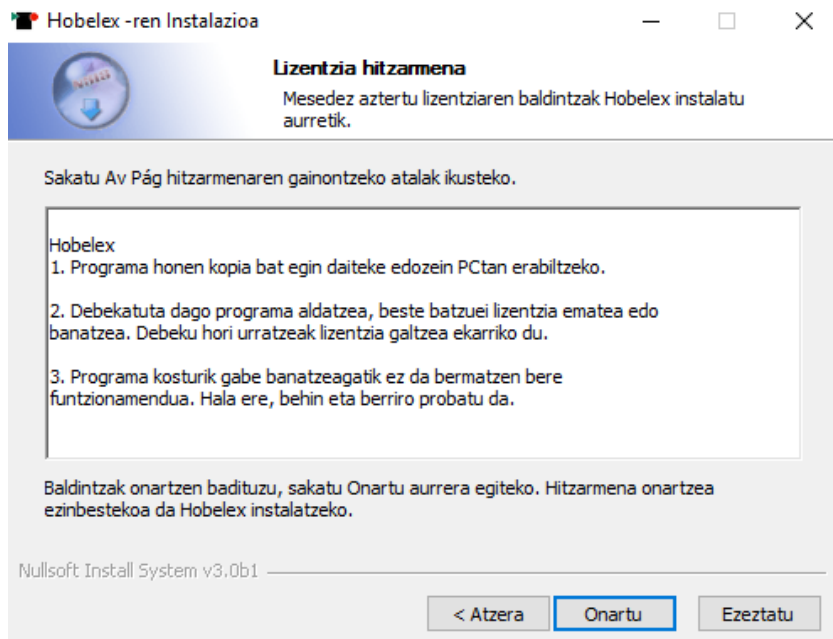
Hobelex -ren Instalazioa

Lizentzia hitzarmena

Mesedez aztertu lizentziaren baldintzak Hobelex instalatu aurretik.

Sakatu Av Pág hitzarmenaren gainontzeko atalak ikusteko.

Hobelex
1. Programa honen kopia bat egin daiteke edozein PCtan erabiltzeko.

2. Debekatuta dago programa aldatzea, beste batzuei lizentzia ematea edo banatzea. Debeku hori urratzeak lizentzia galtzea ekarriko du.

3. Programa kosturik gabe banatzeagatik ez da bermatzen bere funtzionamendua. Hala ere, behin eta berriro probatu da.

Baldintzak onartzen badituzu, sakatu Onartu aurrera egiteko. Hitzarmena onartzea ezinbestekoa da Hobelex instalatzeko.

Nullsoft Install System v3.0b1

< Atzera

Onartu

Ezeztatu